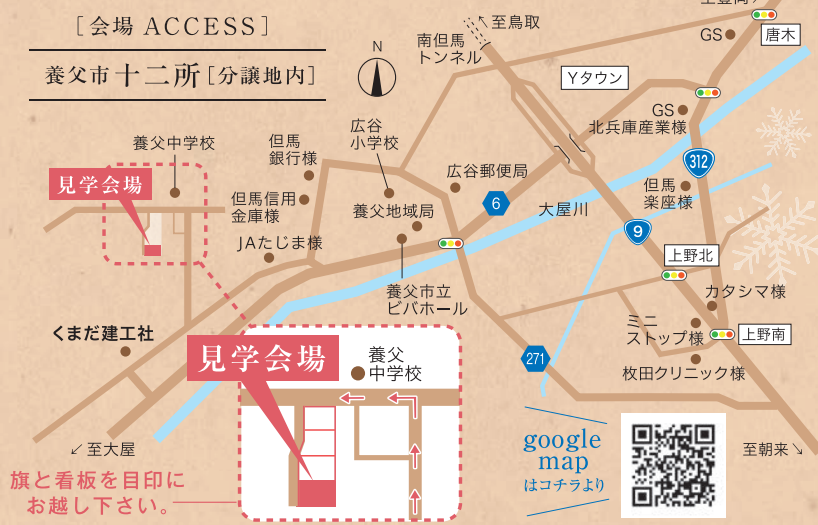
［会場 ACCESS］
養父市十二所［分譲地内］

N

南但馬トンネル
↖至鳥取
上重岡
GS
唐木
Yタウン
GS
北兵庫産業様
312
但馬楽座様
9
上野北
カタシマ様
ミニストップ様
上野南
枚田クリニック様
広谷小学校
広谷郵便局
6
大屋川
養父地域局
養父市立ビバホール
271
但馬銀行様
但馬信用金庫様
JAたじま様
養父中学校
見学会場
くまだ建工社
↙至大屋

見学会場
養父中学校

旗と看板を目印にお越し下さい。

google map はコチラより

至朝来↘